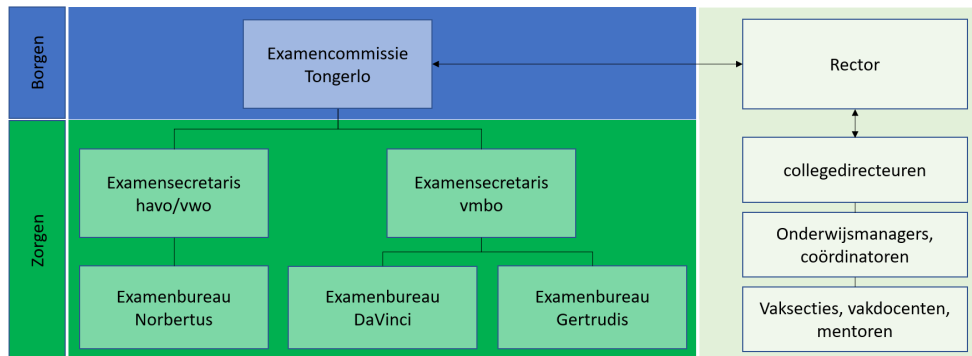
Borgen

Examencommissie Tongerlo

Rector

Zorgen

Examensecretaris havo/vwo

Examensecretaris vmbo

collegedirecteuren

Onderwijsmanagers, coördinatoren

Examenbureau Norbertus

Examenbureau DaVinci

Examenbureau Gertrudis

Vaksecties, vakdocenten, mentoren